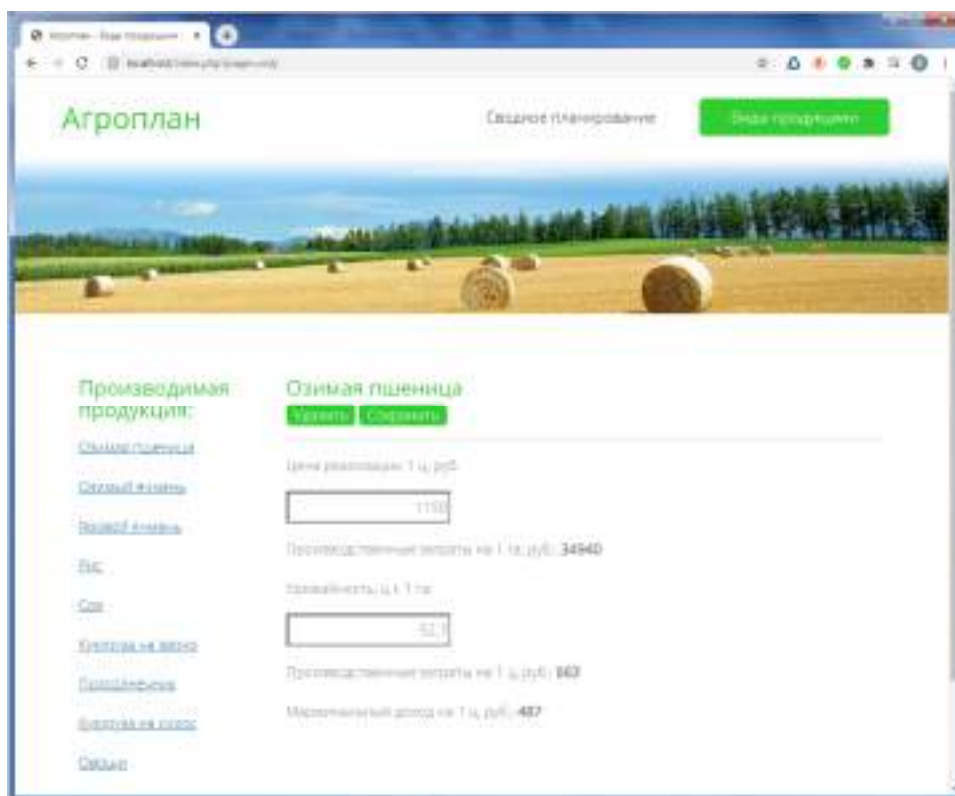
Агроплан - Виды продукции ×

localhost/view.php?page=crop

Агроплан

Сводное планирование

Виды продукции

Производимая продукция:

Озимая пшеница

Озимый ячмень

Яровой ячмень

Рис

Соя

Кукуруза на зерно

Подсолнечник

Кукуруза на силос

Овощи

Озимая пшеница

Удалить Сохранить

Цена реализации 1 ц, руб.

1150

Производственные затраты на 1 га, руб.: 34940

Урожайность, ц с 1 га:

52,1

Производственные затраты на 1 ц, руб.: 663

Маржинальный доход на 1 ц, руб.: 487